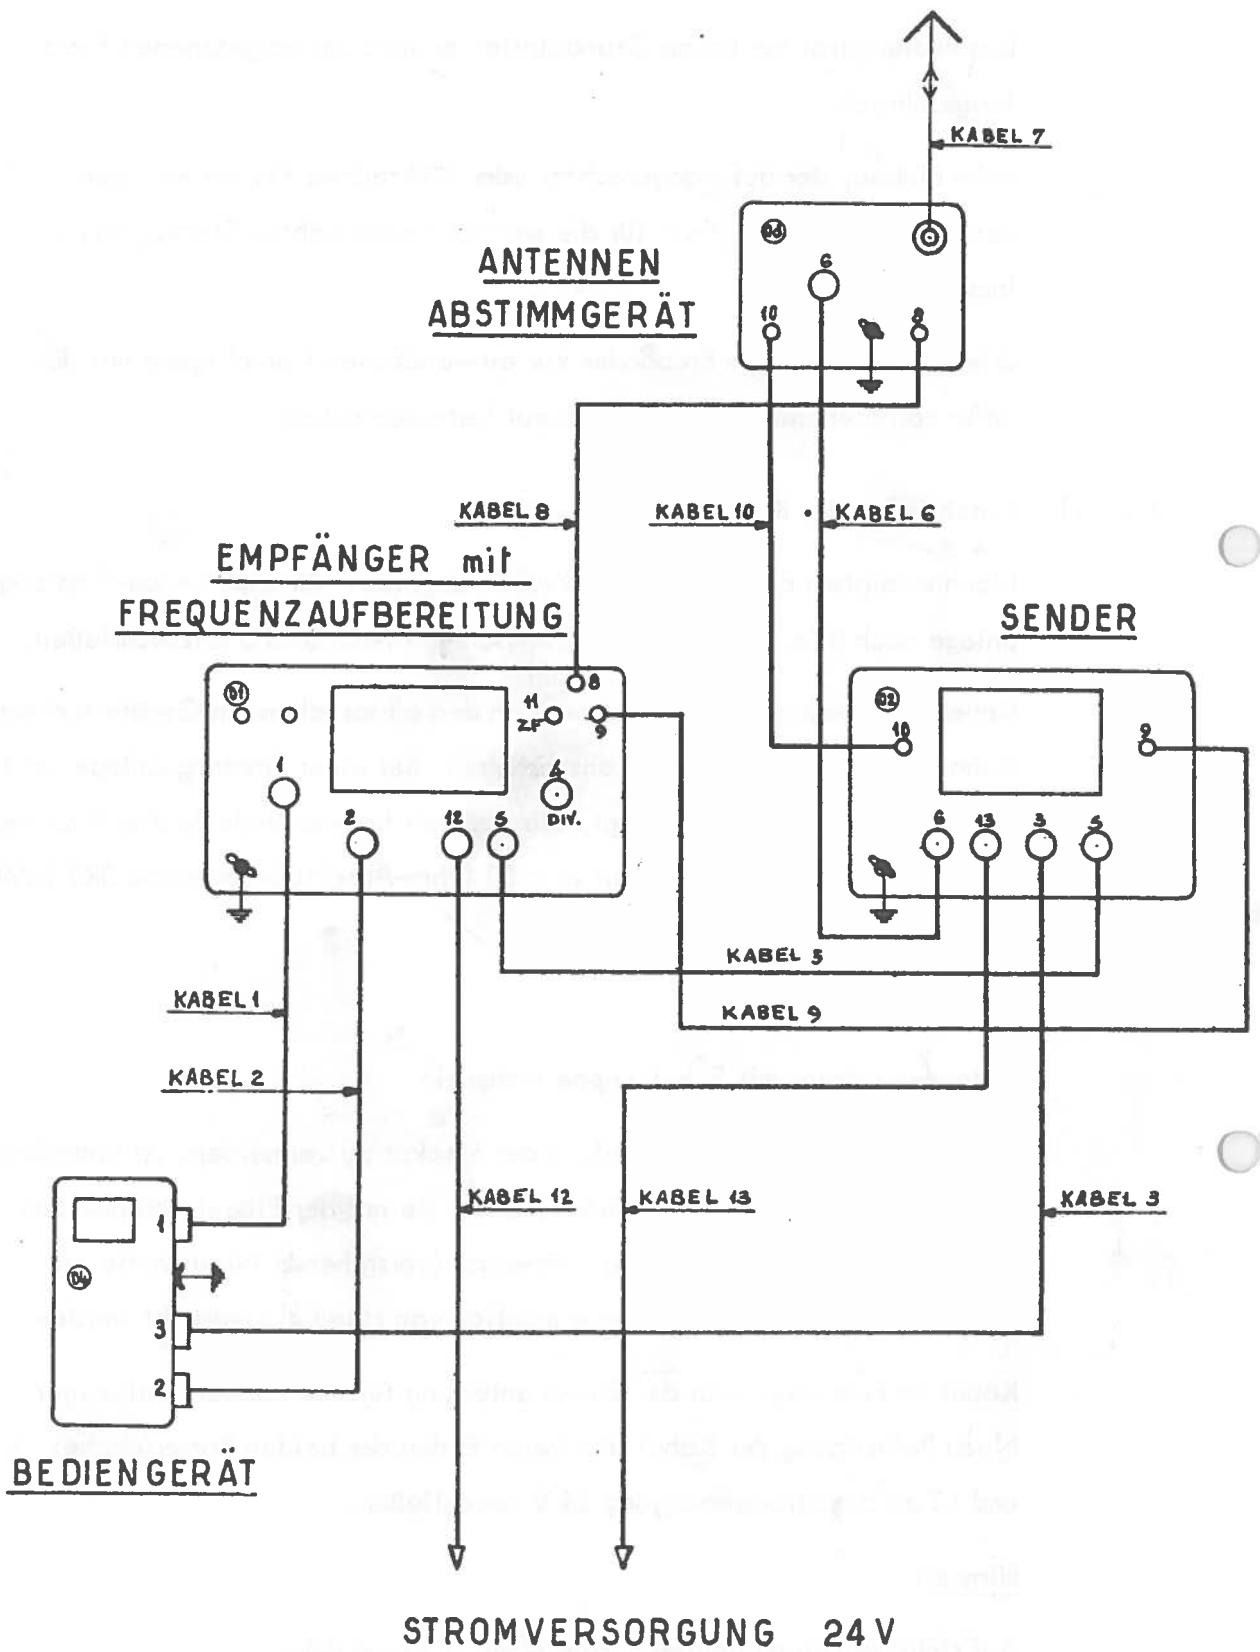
KABEL 7

ANTENNEN ABSTIMMGERÄT

03

6

10

8

KABEL 8

KABEL 10

KABEL 6

EMPFÄNGER mit FREQUENZAUFBEREITUNG

SENDER

01

8

11 ZF

9

1

4 DIV.

2

12

5

02

10

9

6

13

3

5

KABEL 5

KABEL 9

KABEL 1

KABEL 2

KABEL 12

KABEL 13

KABEL 3

04

1

3

2

BEDIENGERÄT

STROMVERSORGUNG 24 V